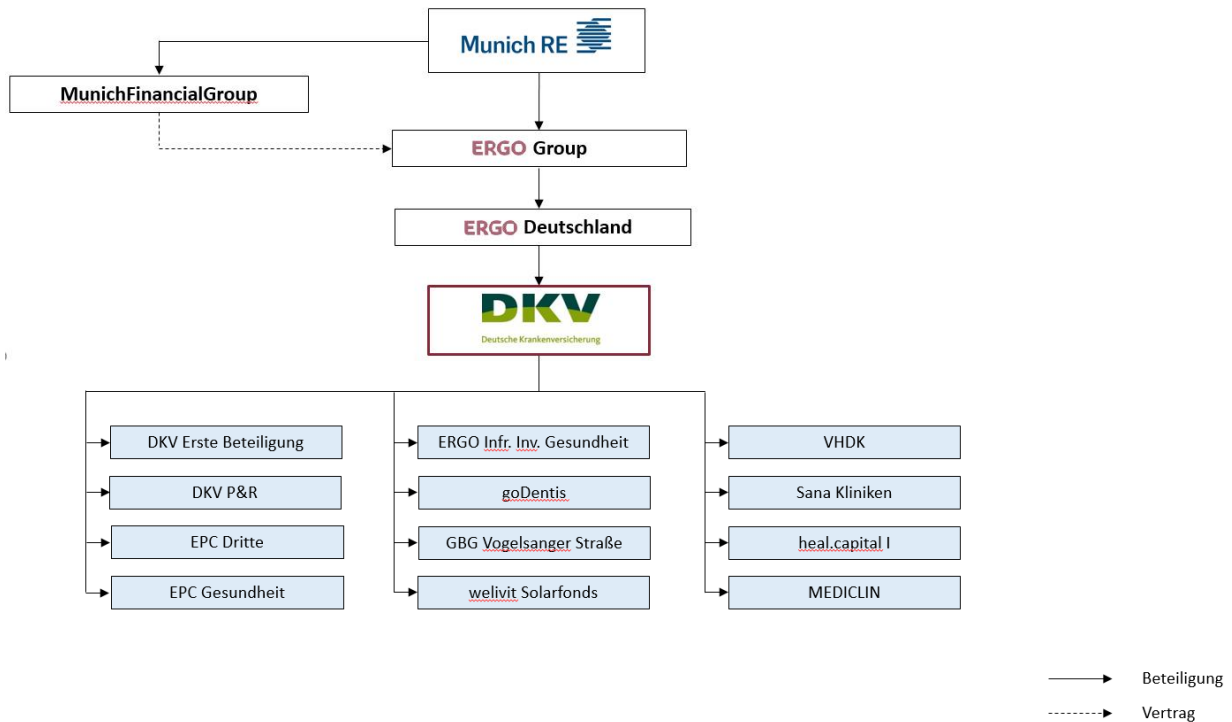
Munich RE

MunichFinancialGroup

ERGO Group

ERGO Deutschland

DKV
Deutsche Krankenversicherung

DKV Erste Beteiligung

DKV P&R

EPC Dritte

EPC Gesundheit

ERGO Infr. Inv. Gesundheit

goDentis

GBG Vogelsanger Straße

welivit Solarfonds

VHDK

Sana Kliniken

heal.capital I

MEDICLIN

Beteiligung

Vertrag